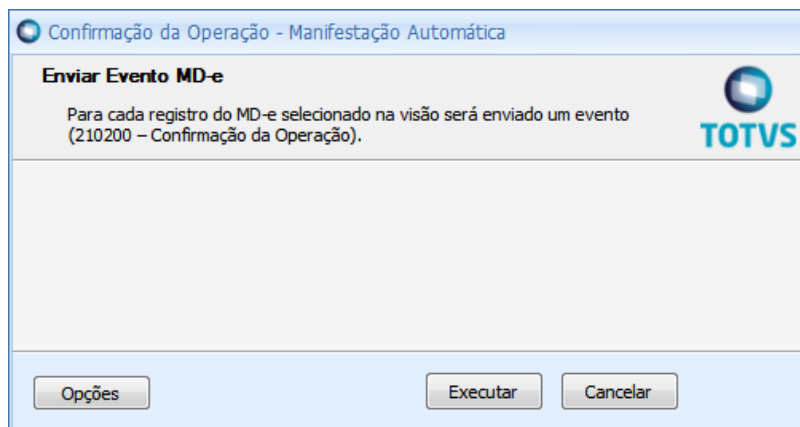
Confirmação da Operação - Manifestação Automática

Enviar Evento MD-e

Para cada registro do MD-e selecionado na visão será enviado um evento (210200 – Confirmação da Operação).

TOTVS

Opções

Executar

Cancelar